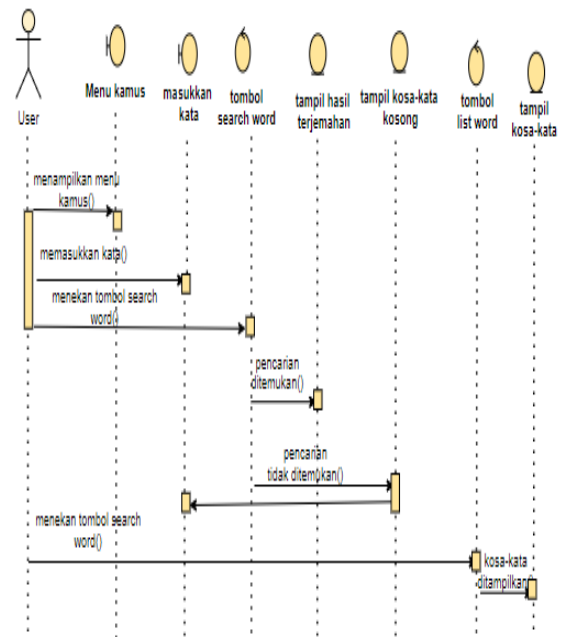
User

Menu kamus

masukkan kata

tombol search word

tampil hasil terjemahan

tampil kosa-kata kosong

tombol list word

tampil kosa-kata

menampilkan menu kamus()

memasukkan kata()

menekan tombol search word()

pencarian ditemukan()

pencarian tidak ditemukan()

menekan tombol search word()

kosa-kata ditampilkan()